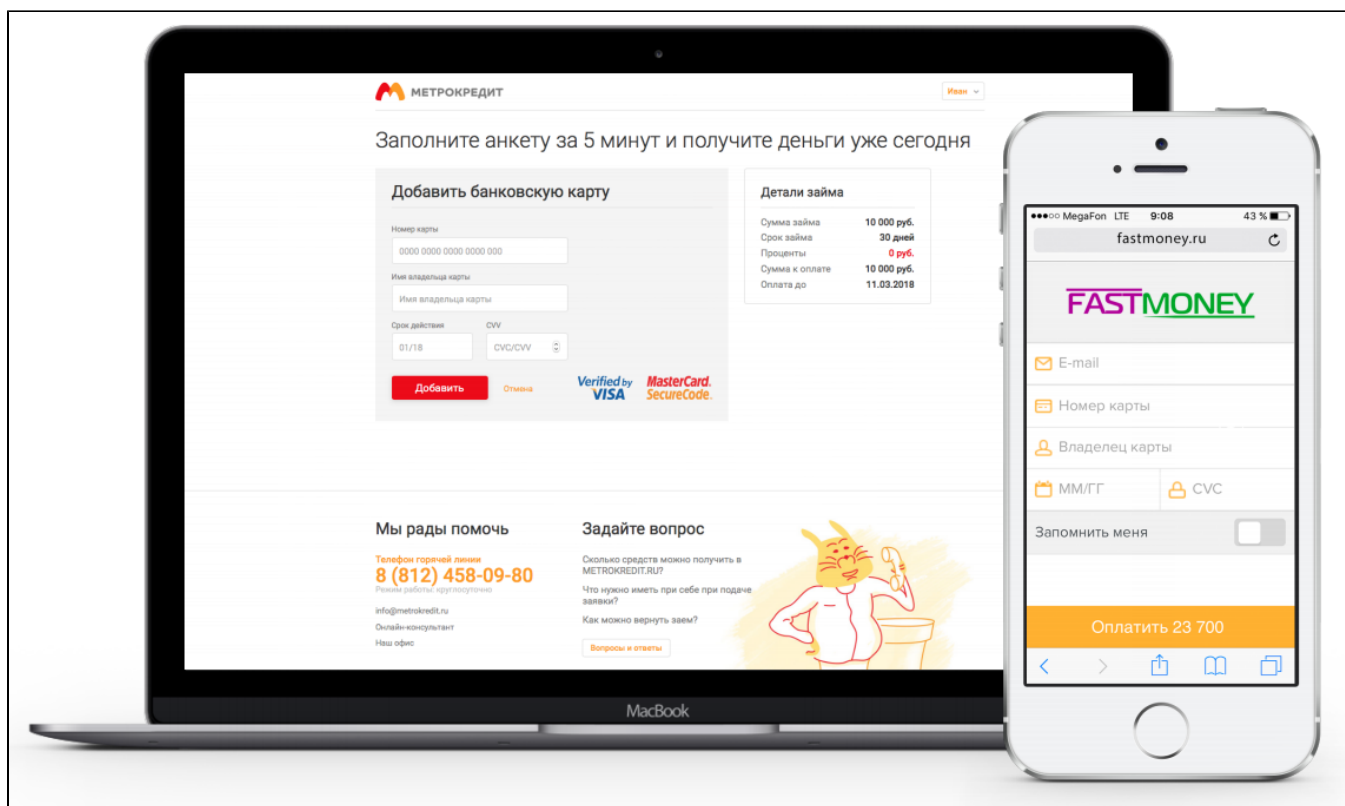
МЕТРОКРЕДИТ

Иван

Заполните анкету за 5 минут и получите деньги уже сегодня

Добавить банковскую карту

Номер карты
0000 0000 0000 0000 000

Имя владельца карты
Имя владельца карты

Срок действия
01/18

CVV
CVC/CVV

Добавить

Отмена

Verified by VISA

MasterCard. SecureCode.

Детали займа

| | |
|---|---|
| Сумма займа | 10 000 руб. |
| Срок займа | 30 дней |
| Проценты | 0 руб. |
| Сумма к оплате | 10 000 руб. |
| Оплата до | 11.03.2018 |

Мы рады помочь

Телефон горячей линии
8 (812) 458-09-80
Режим работы: круглосуточно

info@metrokredit.ru
Онлайн-консультант
Наш офис

Задайте вопрос

Сколько средств можно получить в METROKREDIT.RU?

Что нужно иметь при себе при подаче заявки?

Как можно вернуть заем?

Вопросы и ответы

MacBook

•••○○ MegaFon LTE 9:08 43 %

fastmoney.ru

FASTMONEY

E-mail

Номер карты

Владелец карты

ММ/ГГ

CVC

Запомнить меня

Оплатить 23 700